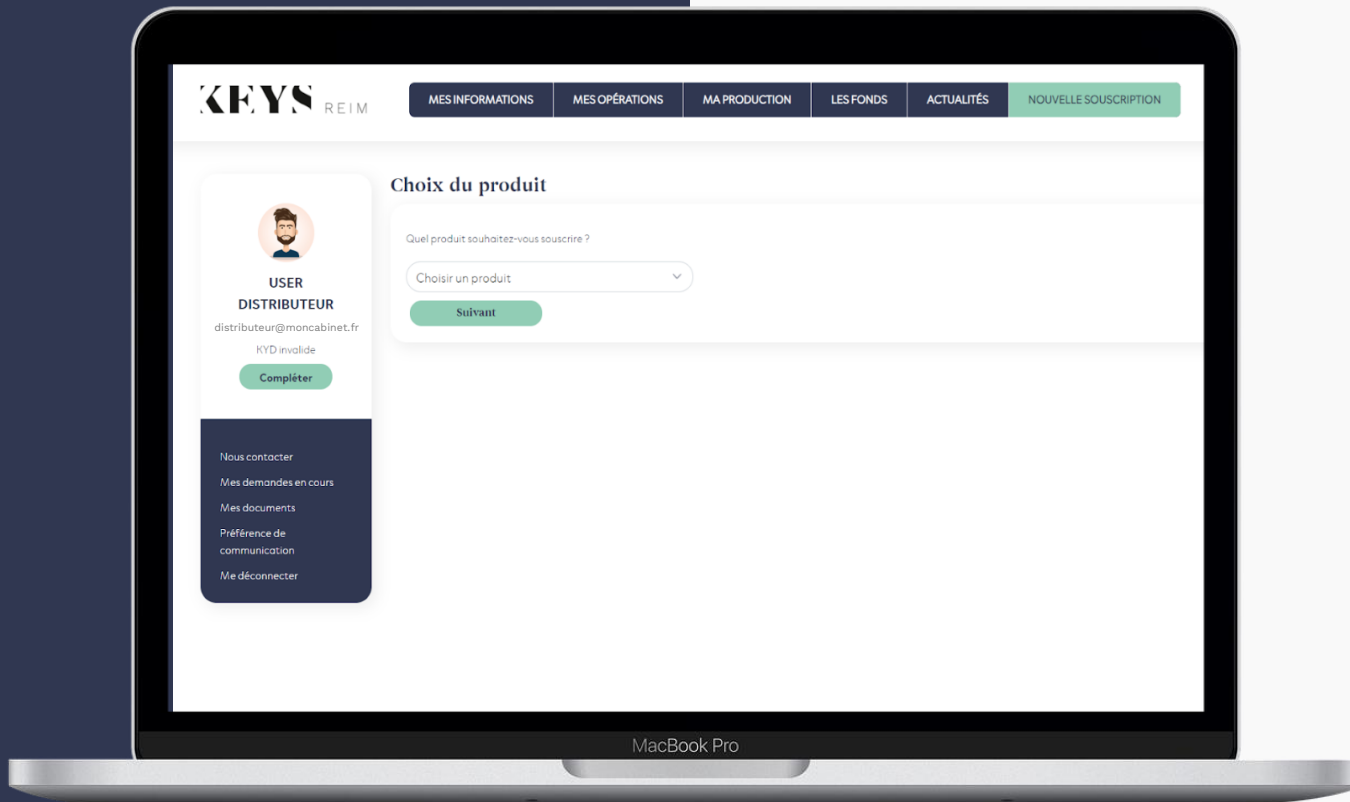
KEYS REIM

MES INFORMATIONS
MES OPÉRATIONS
MA PRODUCTION
LES FONDS
ACTUALITÉS
NOUVELLE SOUSCRIPTION

USER
DISTRIBUTEUR
distributeur@moncabinet.fr
KYD invalide
Compléter

Nous contacter
Mes demandes en cours
Mes documents
Préférence de communication
Me déconnecter

Choix du produit

Quel produit souhaitez-vous souscrire ?

Choisir un produit

Suivant

MacBook Pro